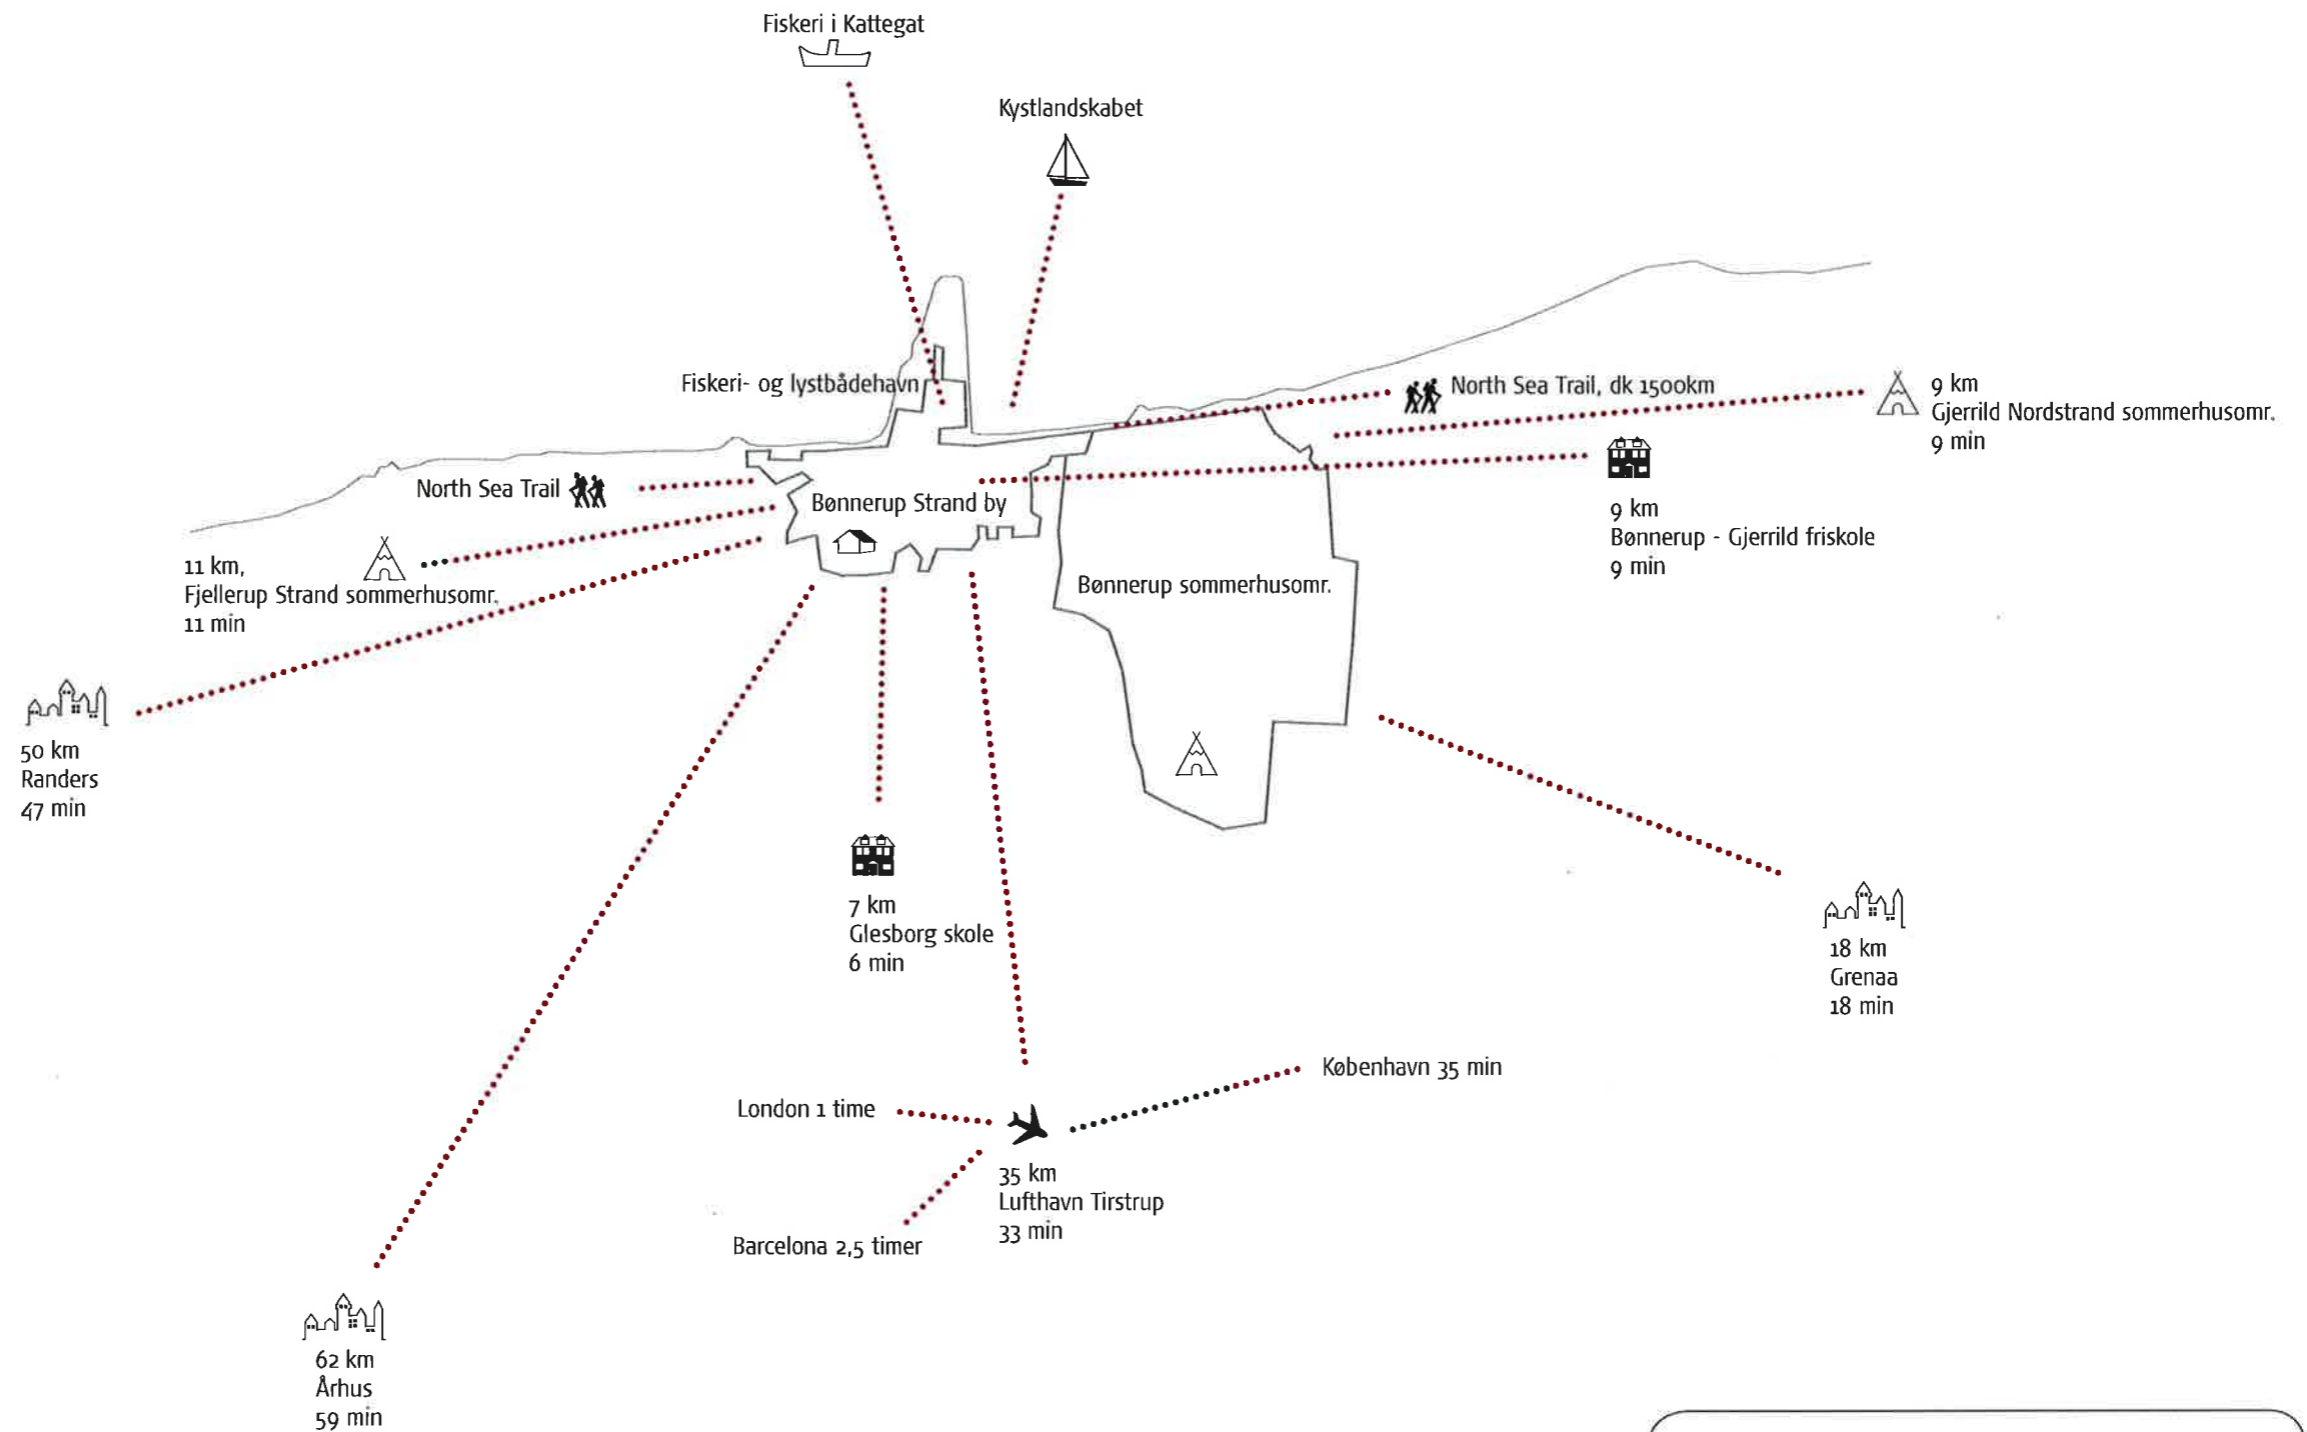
Fiskeri i Kattegat

Kystlandskabet

Fiskeri- og lystbådehavn

North Sea Trail, dk 1500km

9 km
Gjerrild Nordstrand sommerhusomr.
9 min

North Sea Trail

Bønnerup Strand by

9 km
Bønnerup - Gjerrild friskole
9 min

11 km,
Fjellerup Strand sommerhusomr.
11 min

Bønnerup sommerhusomr.

50 km
Randers
47 min

7 km
Glesborg skole
6 min

18 km
Grenaa
18 min

København 35 min

London 1 time

35 km
Lufthavn Tirstrup
33 min

Barcelona 2,5 timer

62 km
Århus
59 min